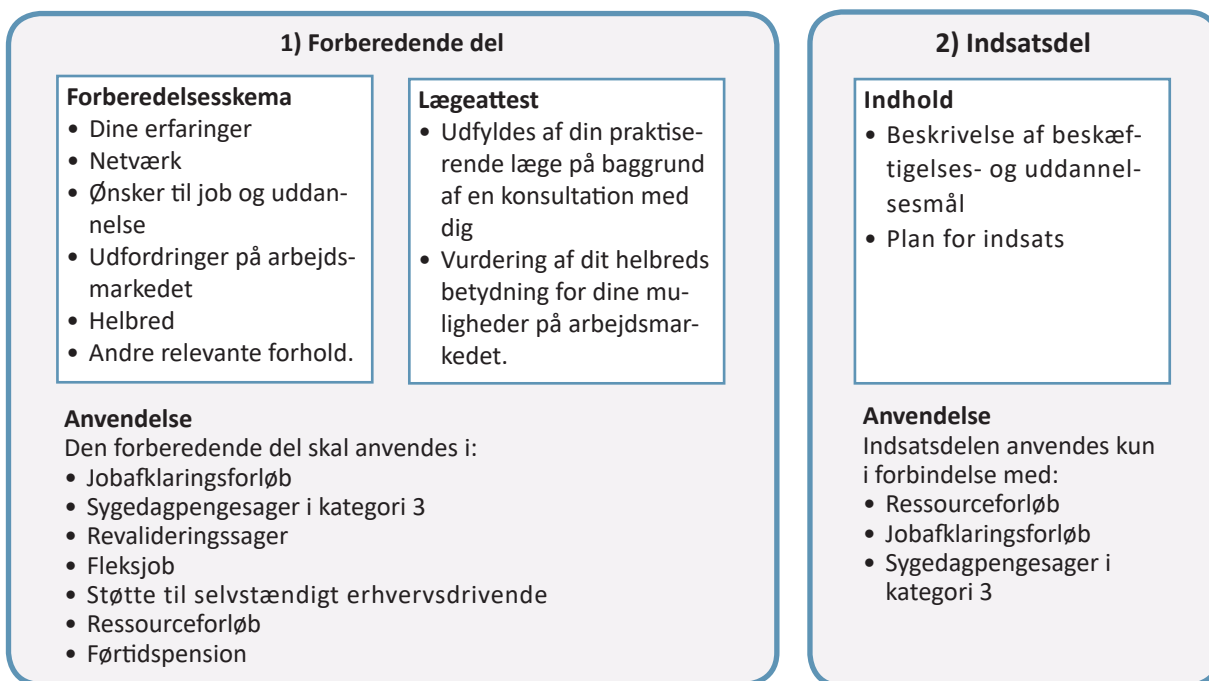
1) Forberedende del

Forberedelsesskema
• Dine erfaringer
• Netværk
• Ønsker til job og uddannelse
• Udfordringer på arbejdsmarkedet
• Helbred
• Andre relevante forhold.

Lægeattest
• Udfyldes af din praktiserende læge på baggrund af en konsultation med dig
• Vurdering af dit helbreds betydning for dine muligheder på arbejdsmarkedet.

Anvendelse
Den forberedende del skal anvendes i:
• Jobafklaringsforløb
• Sygedagpengesager i kategori 3
• Revalideringssager
• Fleksjob
• Støtte til selvstændigt erhvervsdrivende
• Ressourceforløb
• Førtidspension

2) Indsatsdel

Indhold
• Beskrivelse af beskæftigelses- og uddannelsesmål
• Plan for indsats

Anvendelse
Indsatsdelen anvendes kun i forbindelse med:
• Ressourceforløb
• Jobafklaringsforløb
• Sygedagpengesager i kategori 3